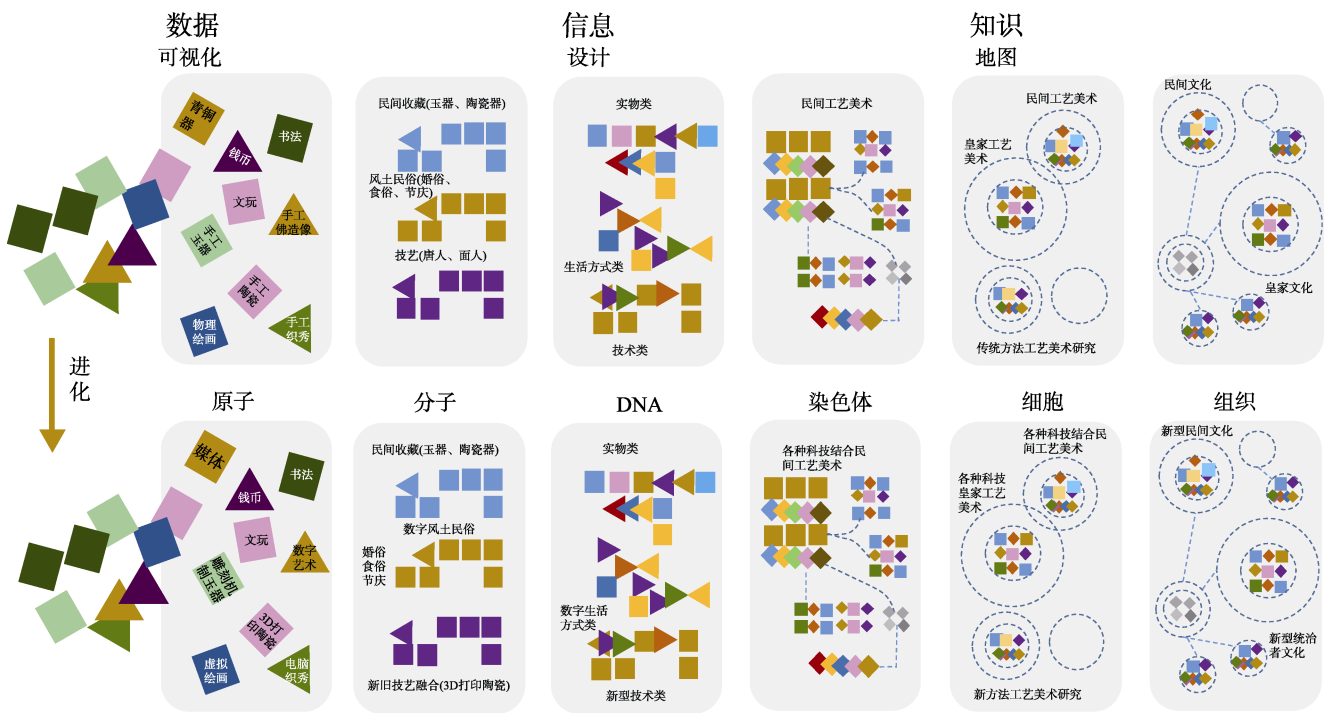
数据
可视化

信息
设计

知识
地图

青铜器
钱币
书法
文玩
手工玉器
手工佛造像
手工陶瓷
物理绘画
手工织秀

民间收藏(玉器、陶瓷器)
风土民俗(婚俗、食俗、节庆)
技艺(唐人、面人)

实物类
生活方式类
技术类

民间工艺美术

民间工艺美术
皇家工艺美术
传统方法工艺美术研究

民间文化
皇家文化

进
化

原子

分子

DNA

染色体

细胞

组织

媒体
钱币
书法
文玩
雕刻机雕玉器
数字艺术
3D打印陶瓷
虚拟绘画
电脑织秀

民间收藏(玉器、陶瓷器)
数字风土民俗
婚俗
食俗
节庆
新旧技艺融合(3D打印陶瓷)

实物类
数字生活方式类
新型技术类

各种科技结合民间工艺美术

各种科技结合民间工艺美术
各种科技皇家工艺美术
新方法工艺美术研究

新型民间文化
新型统治者文化